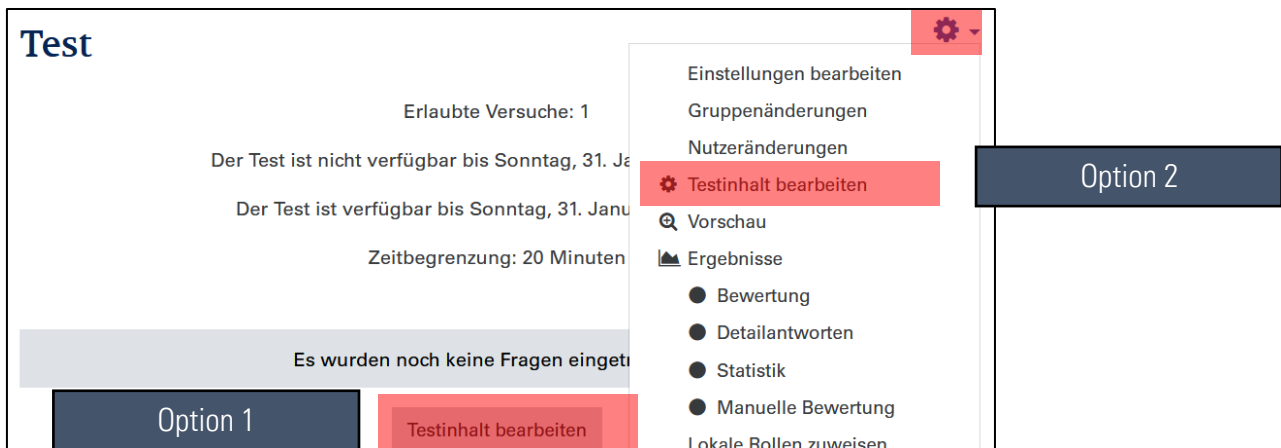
Test

Erlaubte Versuche: 1

Der Test ist nicht verfügbar bis Sonntag, 31. Ja

Der Test ist verfügbar bis Sonntag, 31. Janu

Zeitbegrenzung: 20 Minuten

Es wurden noch keine Fragen eingetr

Option 1

Testinhalt bearbeiten

Einstellungen bearbeiten
Gruppenänderungen
Nutzeränderungen
Testinhalt bearbeiten
Vorschau
Ergebnisse
Bewertung
Detailantworten
Statistik
Manuelle Bewertung
Lokale Rollen zuweisen

Option 2